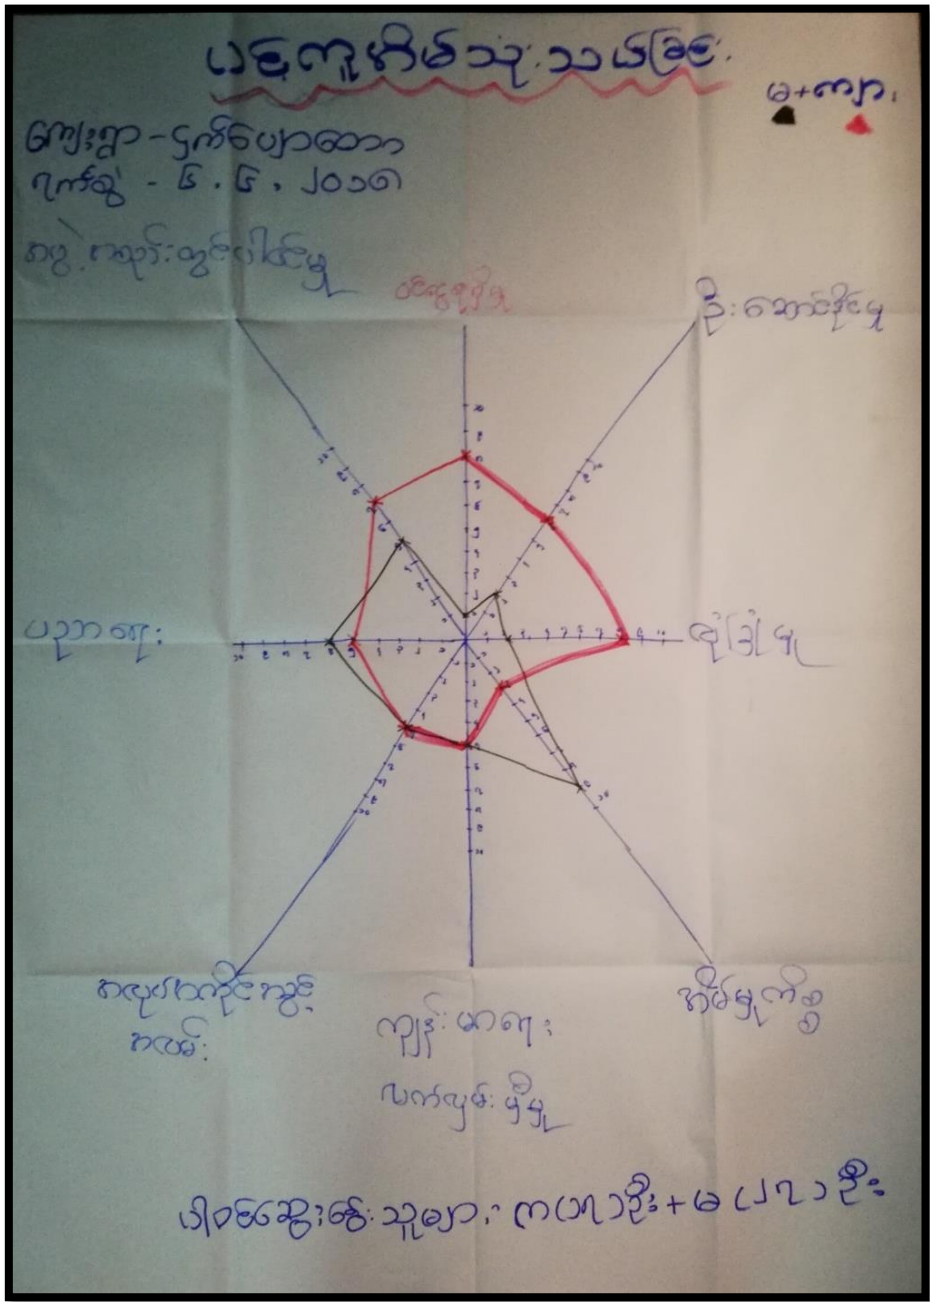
ယနေ့ ကျား/မ သုံးသပ်ခြင်း

မ + ကျား

ကျေးရွာ - ပုဏ်ပြောတော
ရက်စွဲ - ၆ . ၆ . ၂၀၁၈

တွေ့ ကျောင်းတွင်ပါဝင်မှု

ဝင်ငွေရှာမှု

ဦးဆောင်နိုင်မှု

ပညာရေး

ဆုံးဖြတ်မှု

အလုပ်ဝင်နိုင်ခွင့် အလမ်း

ကျန်းမာရေး

အိမ်မှုကိစ္စ

လက်လှမ်းမီမှု

ပါဝင်ဆွေးနွေးသူများ - ကျား ၁၃ ဦး + မ ၂၁ ဦး